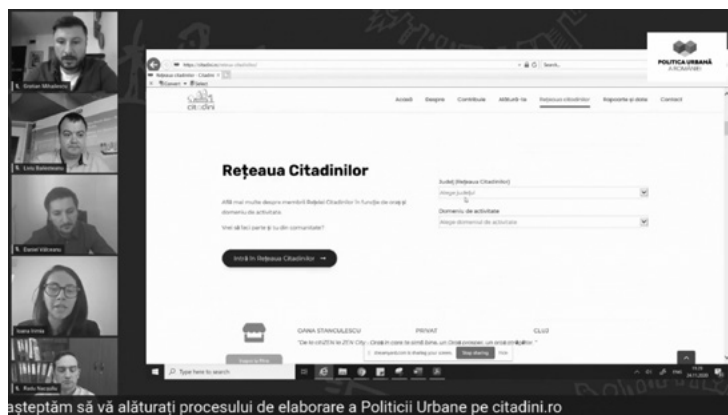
Emilian Mihailescu
Liviu Baiasteanu
Daniel Vācaru
Ioana Ivirea
Radu Nacopu

https://citadini.ro/reteaua-citadinilor/
Rețeaua cetadinilor - Citadini
Search...
Convert Select

citadini
Acasă Despre Contribuie Alătură-te Rețeaua citadinilor Rapoarte și date Contact

POLITICA URBANĂ A ROMÂNIEI

Rețeaua Citadinilor

Află mai multe despre membrii Rețelei Citadinilor în funcție de oraș și domeniu de activitate.

Vrei să faci parte și tu din comunitate?

Intră în Rețeaua Citadinilor →

Județ (Rețeaua Citadinilor)
Alege județul
Domeniu de activitate
Alege domeniul de activitate

OANA STANCIULESCU
PRIVAT
CLUJ
"De la citIZEN la ZEN City - Orașe în care te simți bine, un Oraș prietenos, un oraș civilizat."

Stop sharing
Hide

Type here to search

așteptăm să vă alăturați procesului de elaborare a Politicii Urbane pe citadini.ro